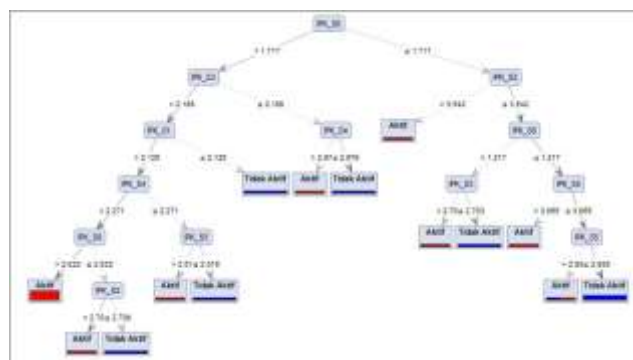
IPK_S5

> 1.777

≤ 1.777

IPK_S3

IPK_S2

> 2.166

≤ 2.166

≤ 0.542

> 0.542

IPK_S1

IPK_S4

Aktif

IPK_S5

> 2.126

≤ 2.126

> 2.87

≤ 2.870

> 1.277

≤ 1.277

IPK_S4

Tidak Aktif

Aktif

Tidak Aktif

IPK_S1

IPK_S3

> 2.271

≤ 2.271

> 2.75

≤ 2.750

> 0.985

≤ 0.985

IPK_S5

IPK_S3

Aktif

Tidak Aktif

Aktif

IPK_S5

> 2.022

≤ 2.022

> 2.01

≤ 2.010

> 2.85

≤ 2.850

Aktif

IPK_S2

Aktif

Tidak Aktif

Aktif

Tidak Aktif

> 2.74

≤ 2.736

Aktif

Tidak Aktif